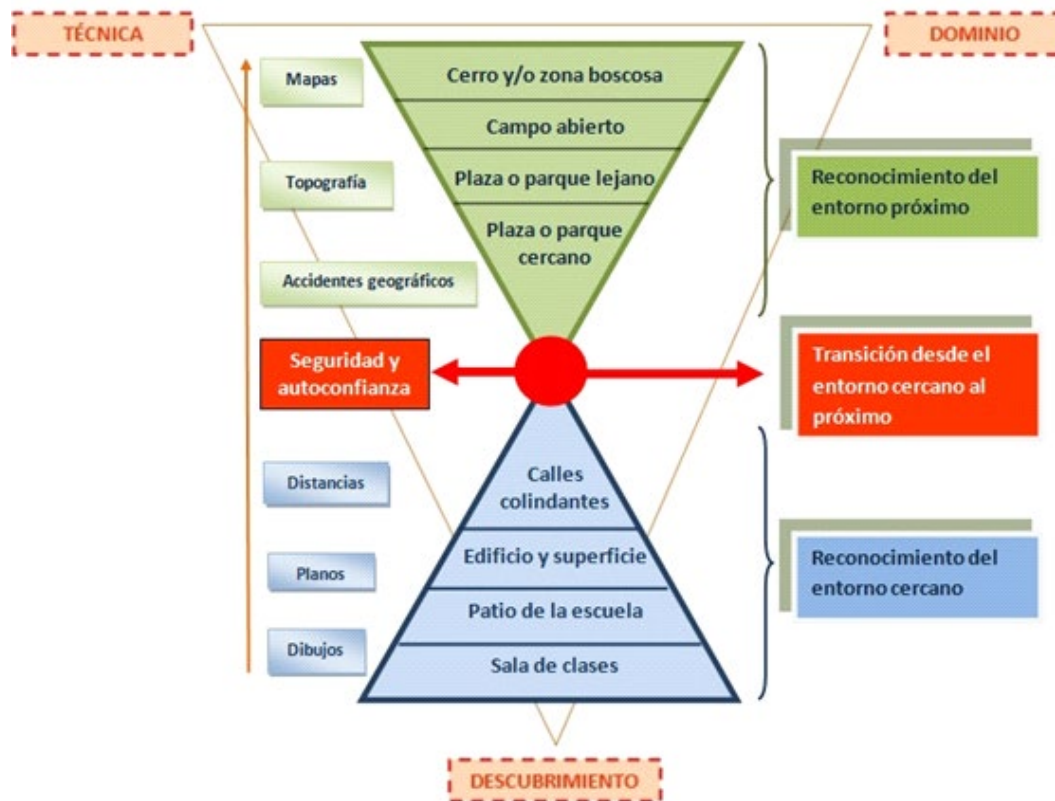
TÉCNICA

DOMINIO

Mapas

Topografía

Accidentes geográficos

Cerro y/o zona boscosa

Campo abierto

Plaza o parque lejano

Plaza o parque cercano

Reconocimiento del entorno próximo

Seguridad y autoconfianza

Transición desde el entorno cercano al próximo

Distancias

Planos

Dibujos

Calles colindantes

Edificio y superficie

Patio de la escuela

Sala de clases

Reconocimiento del entorno cercano

DESCUBRIMIENTO